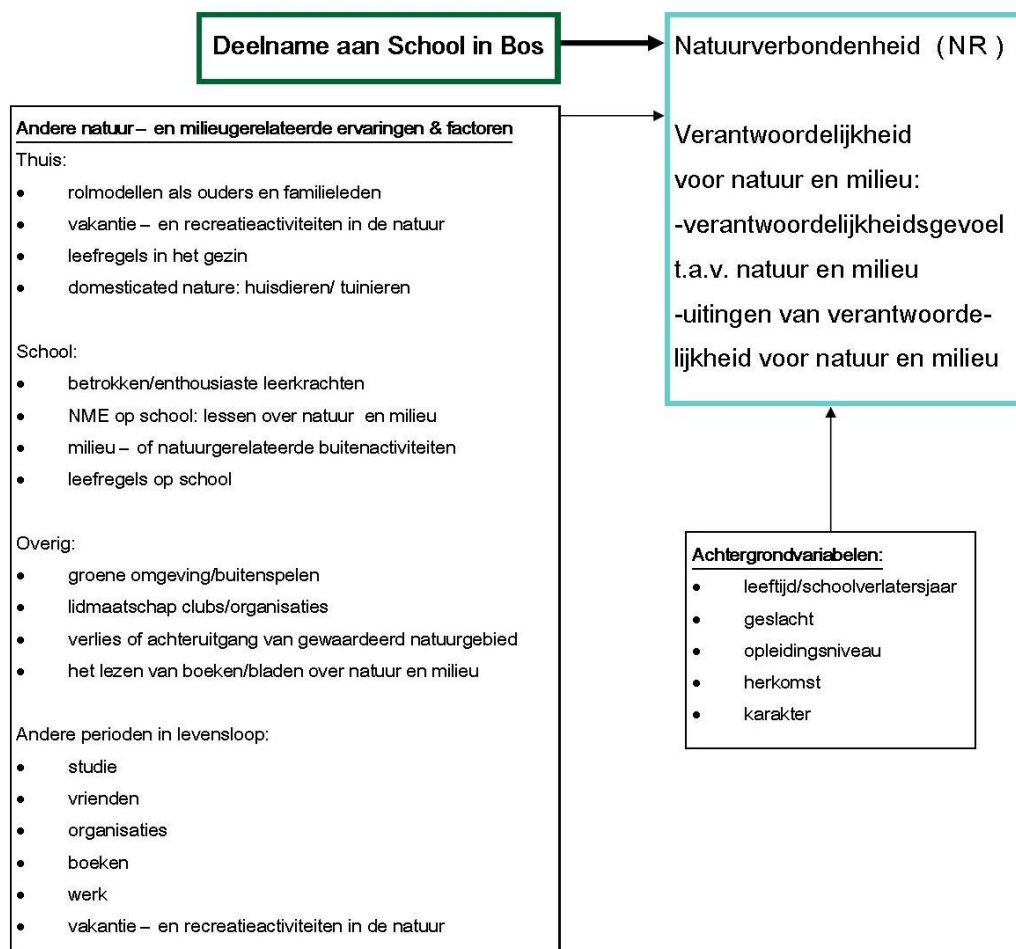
Deelname aan School in Bos

Natuurverbondenheid (NR)

Verantwoordelijkheid voor natuur en milieu:
-verantwoordelijkheidsgevoel t.a.v. natuur en milieu
-uitingen van verantwoordelijkheid voor natuur en milieu

Andere natuur – en milieugerelateerde ervaringen & factoren

Thuis:
- rolmodellen als ouders en familieleden
- vakantie – en recreatieactiviteiten in de natuur
- leefregels in het gezin
- domesticated nature: huisdieren/ tuinieren

School:
- betrokken/enthousiaste leerkrachten
- NME op school: lessen over natuur en milieu
- milieu – of natuurgerelateerde buitenactiviteiten
- leefregels op school

Overig:
- groene omgeving/buitenspelen
- lidmaatschap clubs/organisaties
- verlies of achteruitgang van gewaardeerd natuurgebied
- het lezen van boeken/bladen over natuur en milieu

Andere perioden in levensloop:
- studie
- vrienden
- organisaties
- boeken
- werk
- vakantie – en recreatieactiviteiten in de natuur

Achtergrondvariabelen:
- leeftijd/schoolverlatersjaar
- geslacht
- opleidingsniveau
- herkomst
- karakter